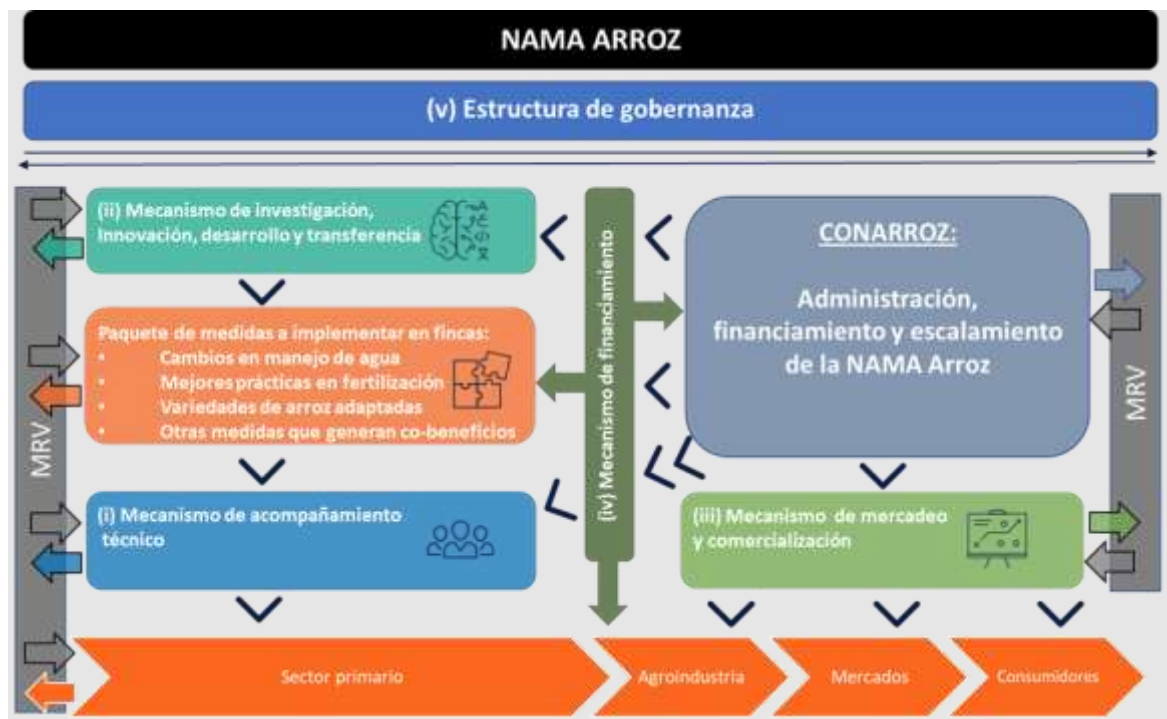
NAMA ARROZ

(v) Estructura de gobernanza

MRV

(ii) Mecanismo de investigación, Innovación, desarrollo y transferencia

Paquete de medidas a implementar en fincas:
• Cambios en manejo de agua
• Mejores prácticas en fertilización
• Variedades de arroz adaptadas
• Otras medidas que generan co-beneficios

(i) Mecanismo de acompañamiento técnico

(iv) Mecanismo de financiamiento

CONARROZ:

Administración, financiamiento y escalamiento de la NAMA Arroz

MRV

(iii) Mecanismo de mercadeo y comercialización

Sector primario

Agroindustria

Mercados

Consumidores